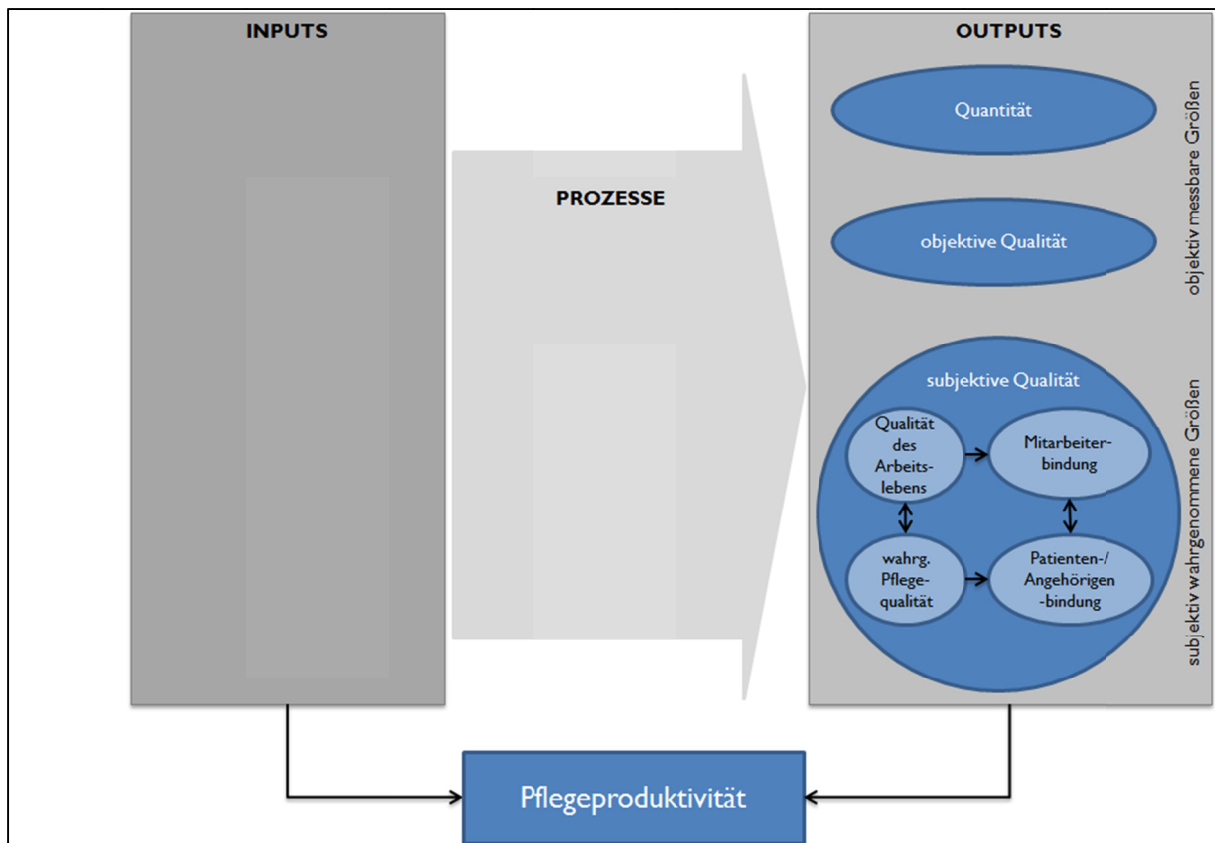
INPUTS

PROZESSE

OUTPUTS

Quantität

objektive Qualität

objektiv messbare Größen

subjektive Qualität

Qualität des Arbeitslebens

Mitarbeiterbindung

wahrg. Pflegequalität

Patienten-/Angehörigen-bindung

subjektiv wahrgenommene Größen

Pflegeproduktivität